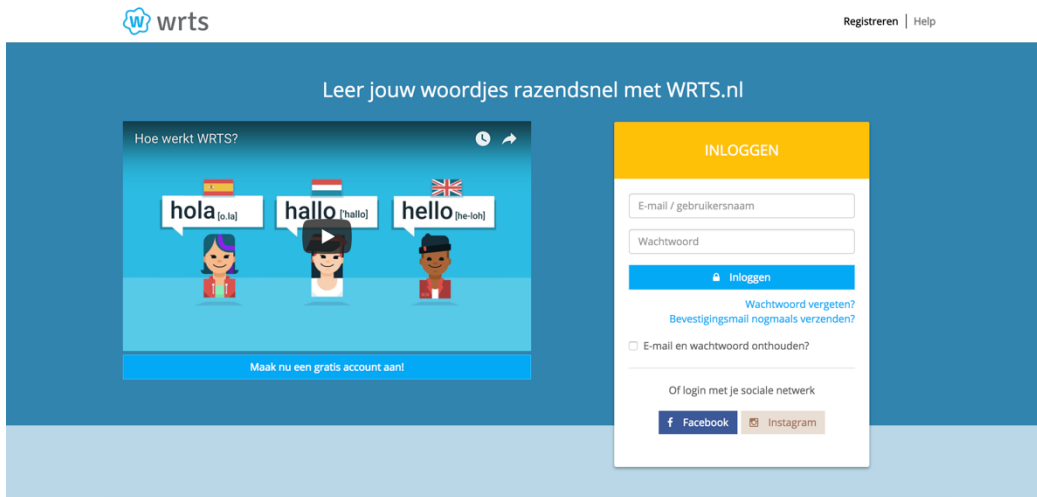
wrts

Registreren | Help

Leer jouw woordjes razendsnel met WRTS.nl

Hoe werkt WRTS?

hola [o.la]

hallo ['hallo]

hello [he-loh]

Maak nu een gratis account aan!

INLOGGEN

E-mail / gebruikersnaam

Wachtwoord

Inloggen

Wachtwoord vergeten?

Bevestigingsmail nogmaals verzenden?

E-mail en wachtwoord onthouden?

Of login met je sociale netwerk

Facebook

Instagram